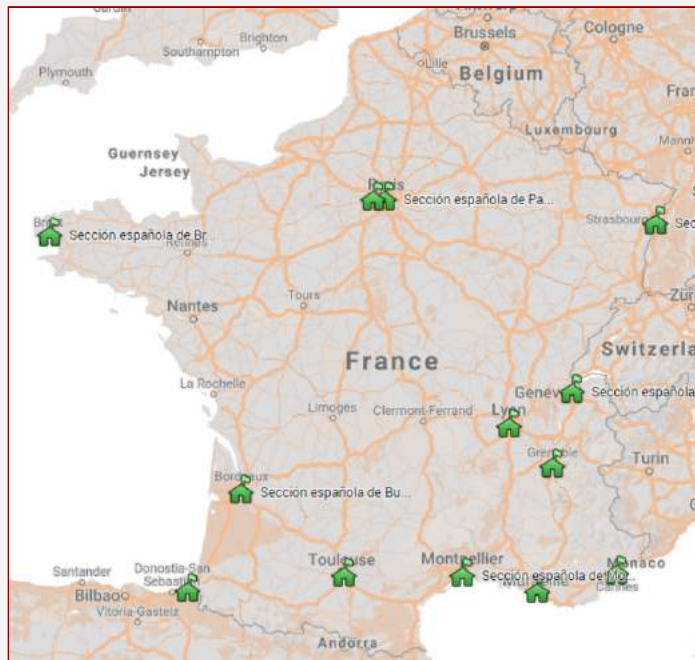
Cardiff
Southampton
Brighton
Plymouth
Brussels
Cologne
Lille
Belgium
Fran
Luxembourg
Mannh
Guernsey
Jersey
Paris
Sección española de Pa...
Strasbourg
Secc
Brest
Sección española de Br...
Rennes
Nantes
Tours
Zürich
France
Switzerla
La Rochelle
Geneva
Sección española
Limoges
Clermont-Ferrand
Lyon
Grenoble
Turin
Bordeaux
Sección española de Bu...
Santander
Donostia-San Sebastián
Toulouse
Montpellier
Sección española de Mo...
Monaco
Cannes
Bilbao
Vitoria-Gasteiz
Andorra